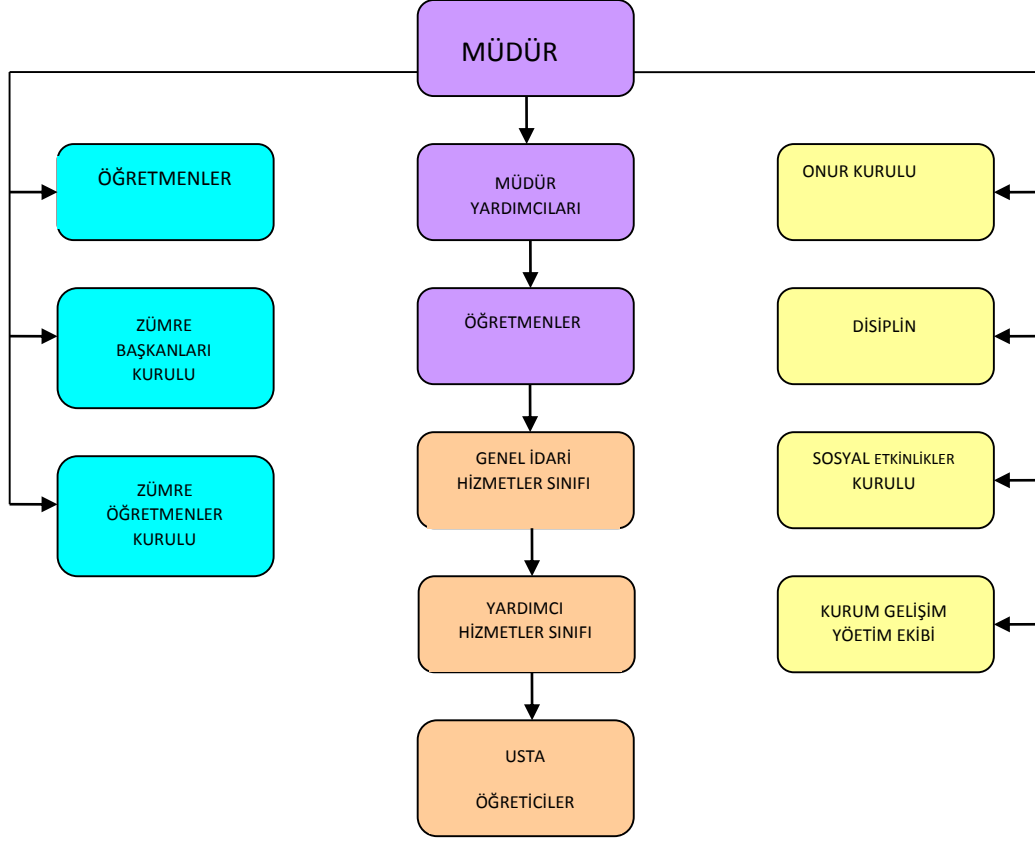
MÜDÜR

ÖĞRETMENLER

ZÜMRE BAŞKANLARI KURULU

ZÜMRE ÖĞRETMENLER KURULU

MÜDÜR YARDIMCILARI

ÖĞRETMENLER

GENEL İDARİ HİZMETLER SINIFI

YARDIMCI HİZMETLER SINIFI

USTA

ÖĞRETİCİLER

ONUR KURULU

DİSİPLİN

SOSYAL ETKİNLİKLER KURULU

KURUM GELİŞİM YÖETİM EKİBİ